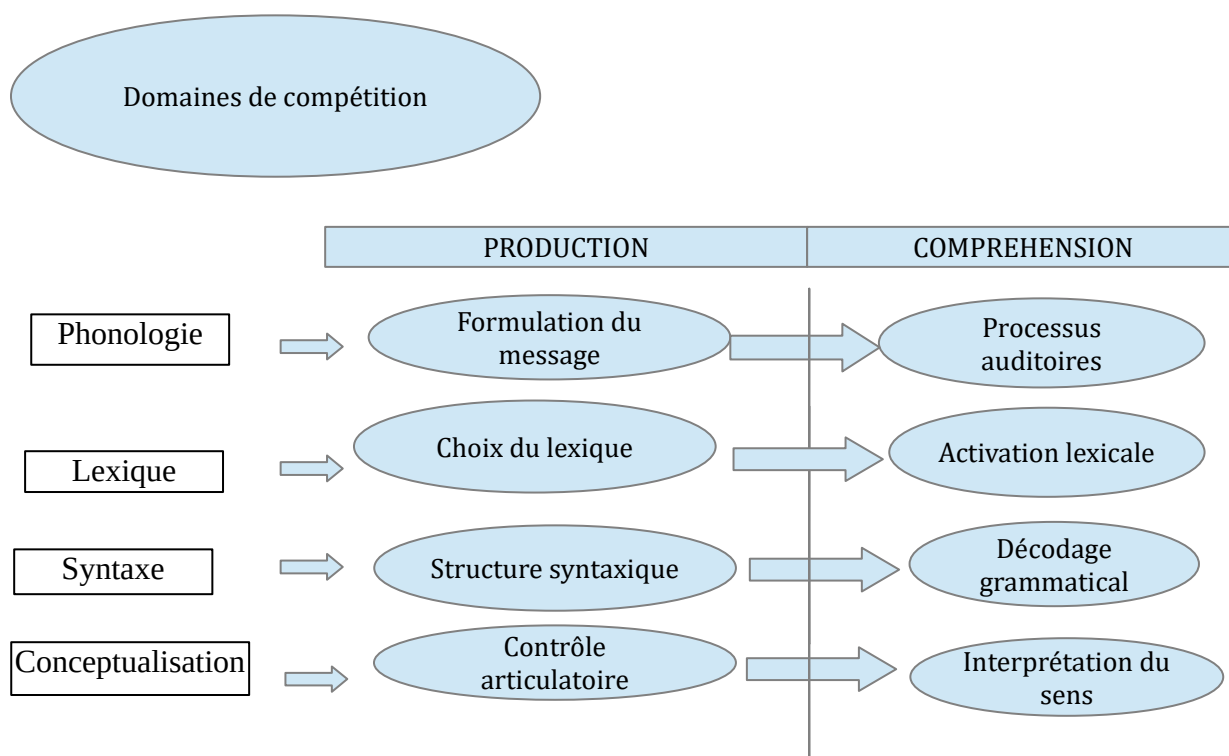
Domaines de compétition

| PRODUCTION | COMPREHENSION |
|---|---|

Phonologie
Formulation du message
Processus auditoires

Lexique
Choix du lexique
Activation lexicale

Syntaxe
Structure syntaxique
Décodage grammatical

Conceptualisation
Contrôle articulatoire
Interprétation du sens